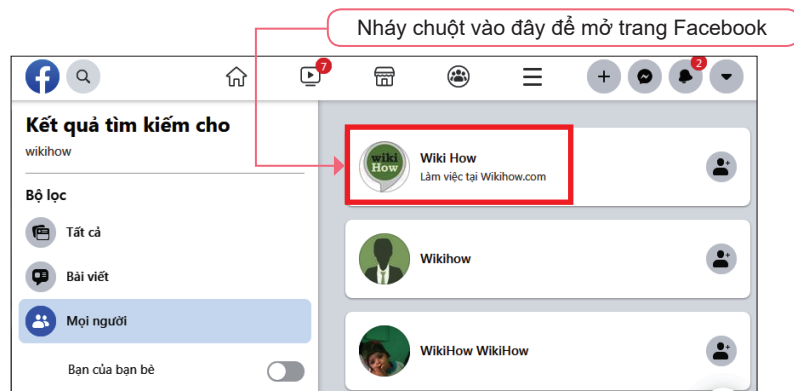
Nháy chuột vào đây để mở trang Facebook

7

2

Kết quả tìm kiếm cho

wikihow

Bộ lọc

Tất cả

Bài viết

Mọi người

Bạn của bạn bè

wiki How

Wiki How

Làm việc tại Wikihow.com

Wikihow

WikiHow WikiHow